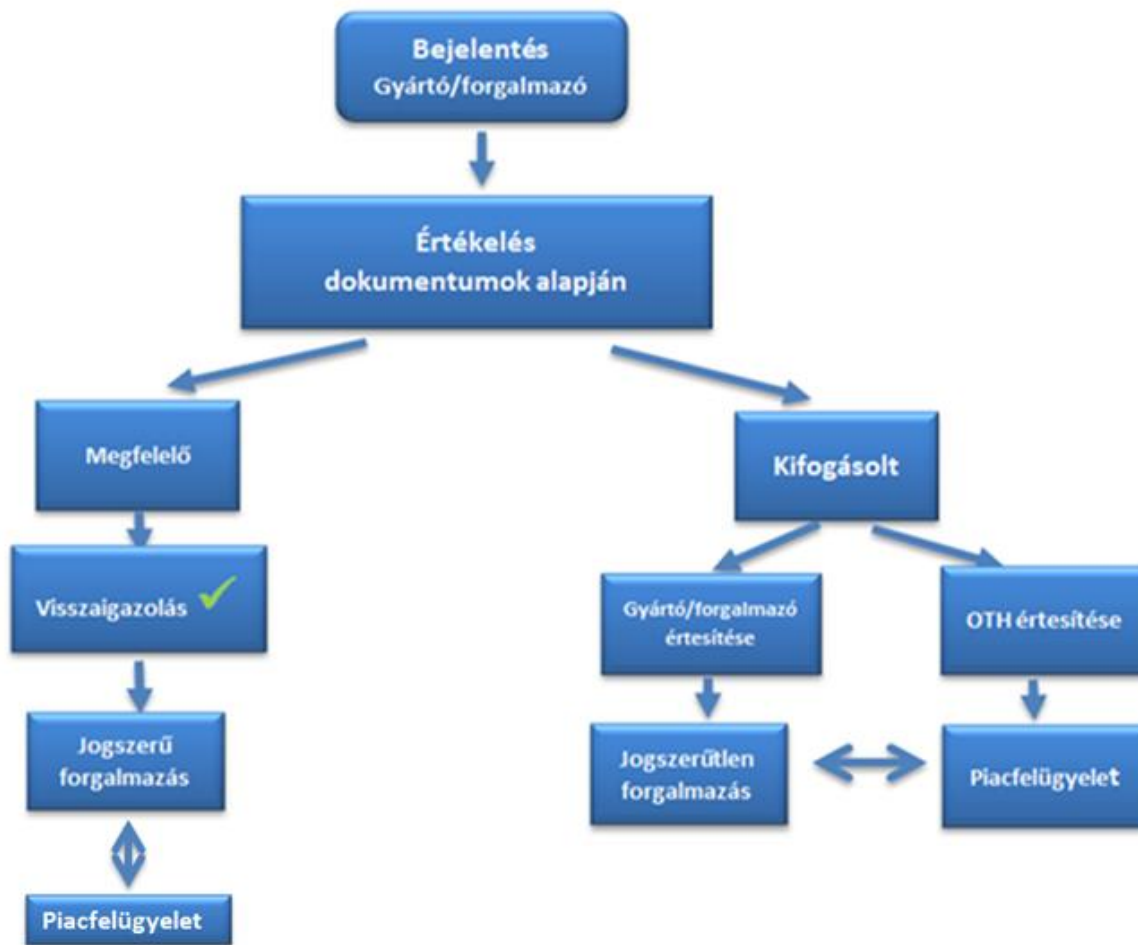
Bejelentés
Gyártó/forgalmazó

Értékelés
dokumentumok alapján

Megfelelő

Visszaigazolás

Jogszerű
forgalmazás

Piacfelügyelet

Kifogásolt

Gyártó/forgalmazó
értesítése

OTH értesítése

Jogszerűtlen
forgalmazás

Piacfelügyelet